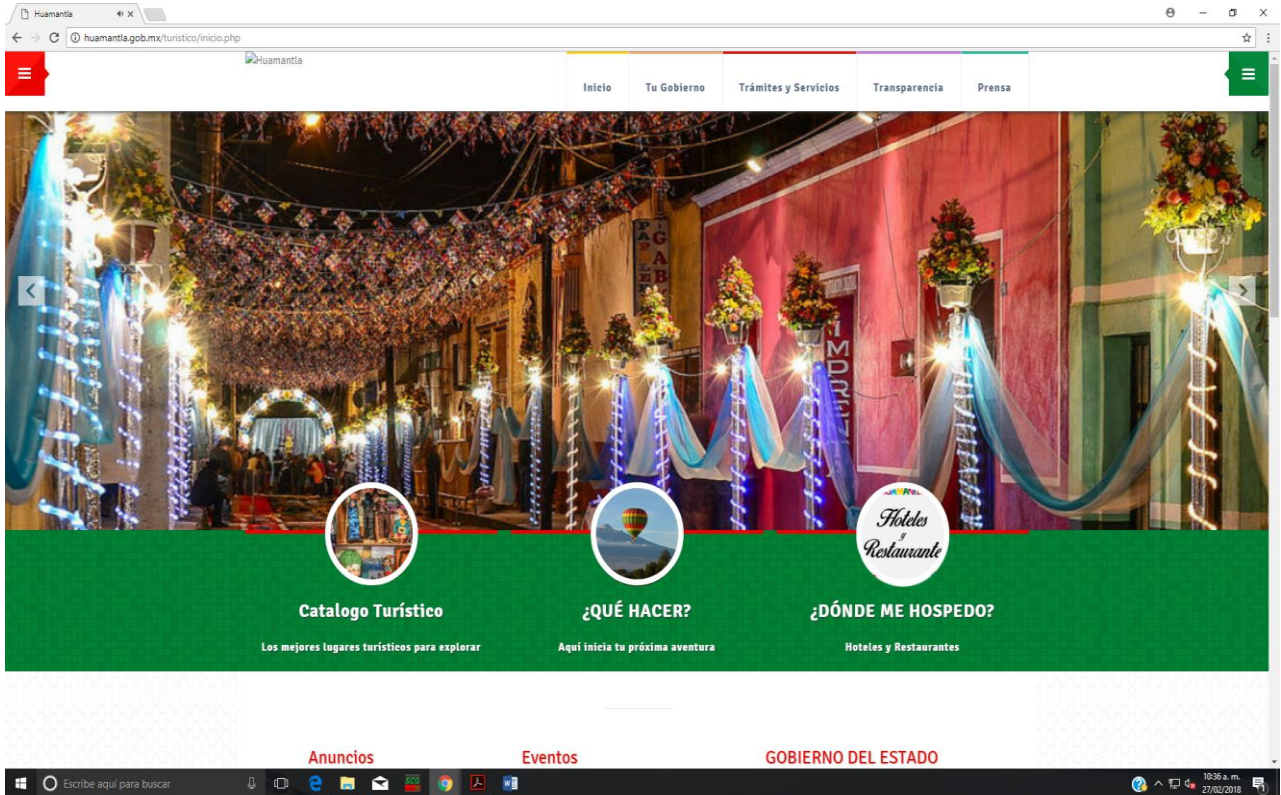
Huamantla
huamantla.gob.mx/turistico/inicio.php
Huamantla
Inicio
Tu Gobierno
Trámites y Servicios
Transparencia
Prensa

Hoteles y Restaurante

Catalogo Turístico
Los mejores lugares turísticos para explorar

¿QUÉ HACER?
Aquí inicia tu próxima aventura

¿DÓNDE ME HOSPEDO?
Hoteles y Restaurantes

Anuncios
Eventos
GOBIERNO DEL ESTADO

Escribe aquí para buscar
10:36 a. m.
27/02/2018